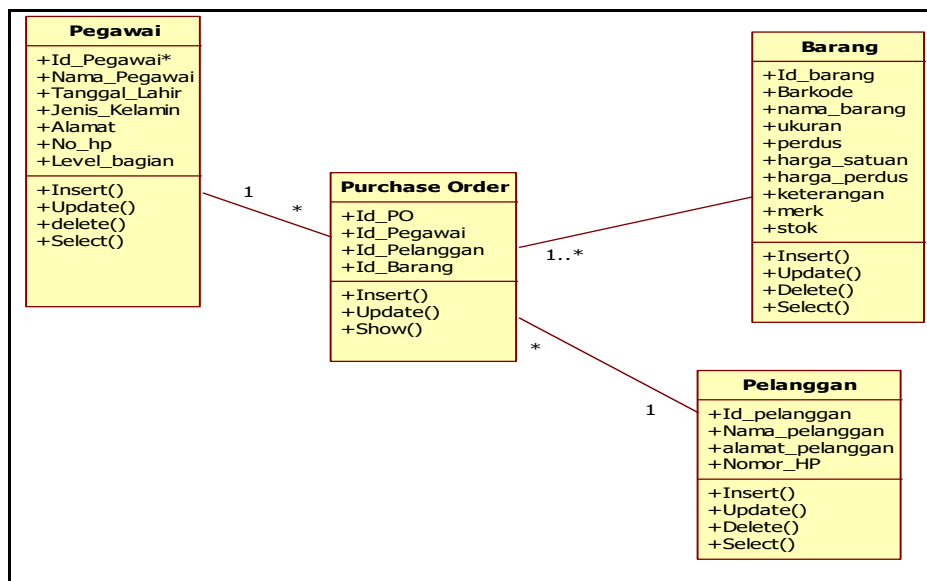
Pegawai

+Id_Pegawai*
+Nama_Pegawai
+Tanggal_Lahir
+Jenis_Kelamin
+Alamat
+No_hp
+Level_bagian

+Insert()
+Update()
+delete()
+Select()

1

*

Purchase Order

+Id_PO
+Id_Pegawai
+Id_Pelanggan
+Id_Barang

+Insert()
+Update()
+Show()

1..*

*

Barang

+Id_barang
+Barkode
+nama_barang
+ukuran
+perdus
+harga_satuan
+harga_perdus
+keterangan
+merk
+stok

+Insert()
+Update()
+Delete()
+Select()

1

Pelanggan

+Id_pelanggan
+Nama_pelanggan
+alamat_pelanggan
+Nomor_HP

+Insert()
+Update()
+Delete()
+Select()